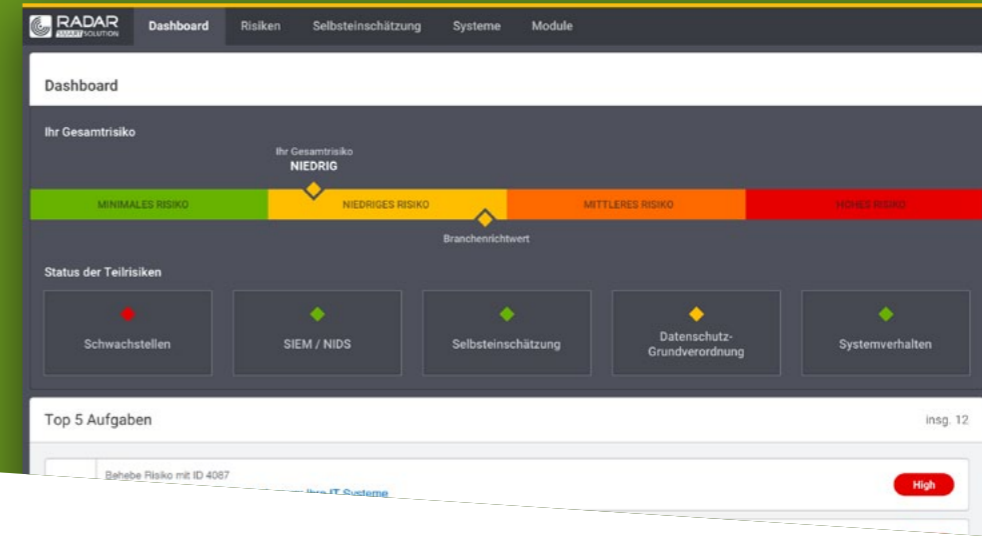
RADAR SMART SOLUTION

Dashboard Risiken Selbsteinschätzung Systeme Module

Dashboard

Ihr Gesamtrisiko

Ihr Gesamtrisiko
NIEDRIG

MINIMALES RISIKO NIEDRIGES RISIKO MITTLERES RISIKO HOHES RISIKO

Branchenrichtwert

Status der Teilrisiken

Schwachstellen

SIEM / NIDS

Selbsteinschätzung

Datenschutz-Grundverordnung

Systemverhalten

Top 5 Aufgaben

insg. 12

Behebe Risiko mit ID 4087

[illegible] IT Systeme

High